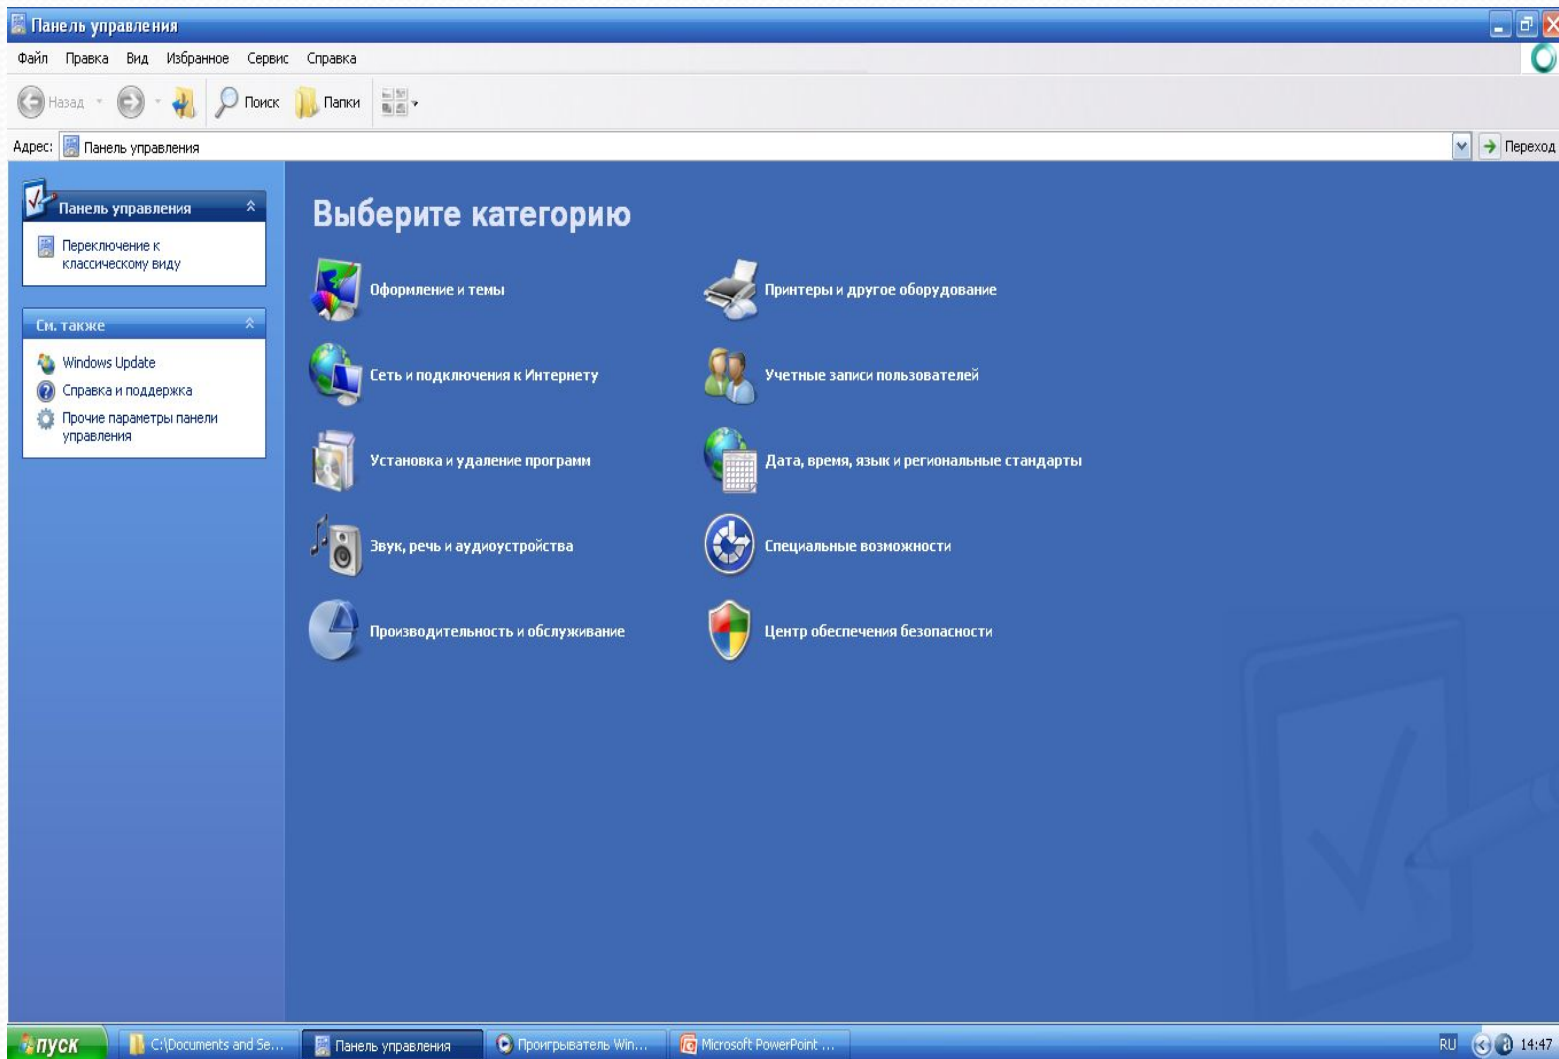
Панель управления

Файл Правка Вид Избранное Сервис Справка

Назад Поиск Папки

Адрес: Панель управления Переход

Панель управления

Переключение к классическому виду

См. также

Windows Update

Справка и поддержка

Прочие параметры панели управления

Выберите категорию

Оформление и темы

Принтеры и другое оборудование

Сеть и подключения к Интернету

Учетные записи пользователей

Установка и удаление программ

Дата, время, язык и региональные стандарты

Звук, речь и аудиоустройства

Специальные возможности

Производительность и обслуживание

Центр обеспечения безопасности

пуск C:\Documents and Se... Панель управления Проигрыватель Win... Microsoft PowerPoint ... RU 14:47